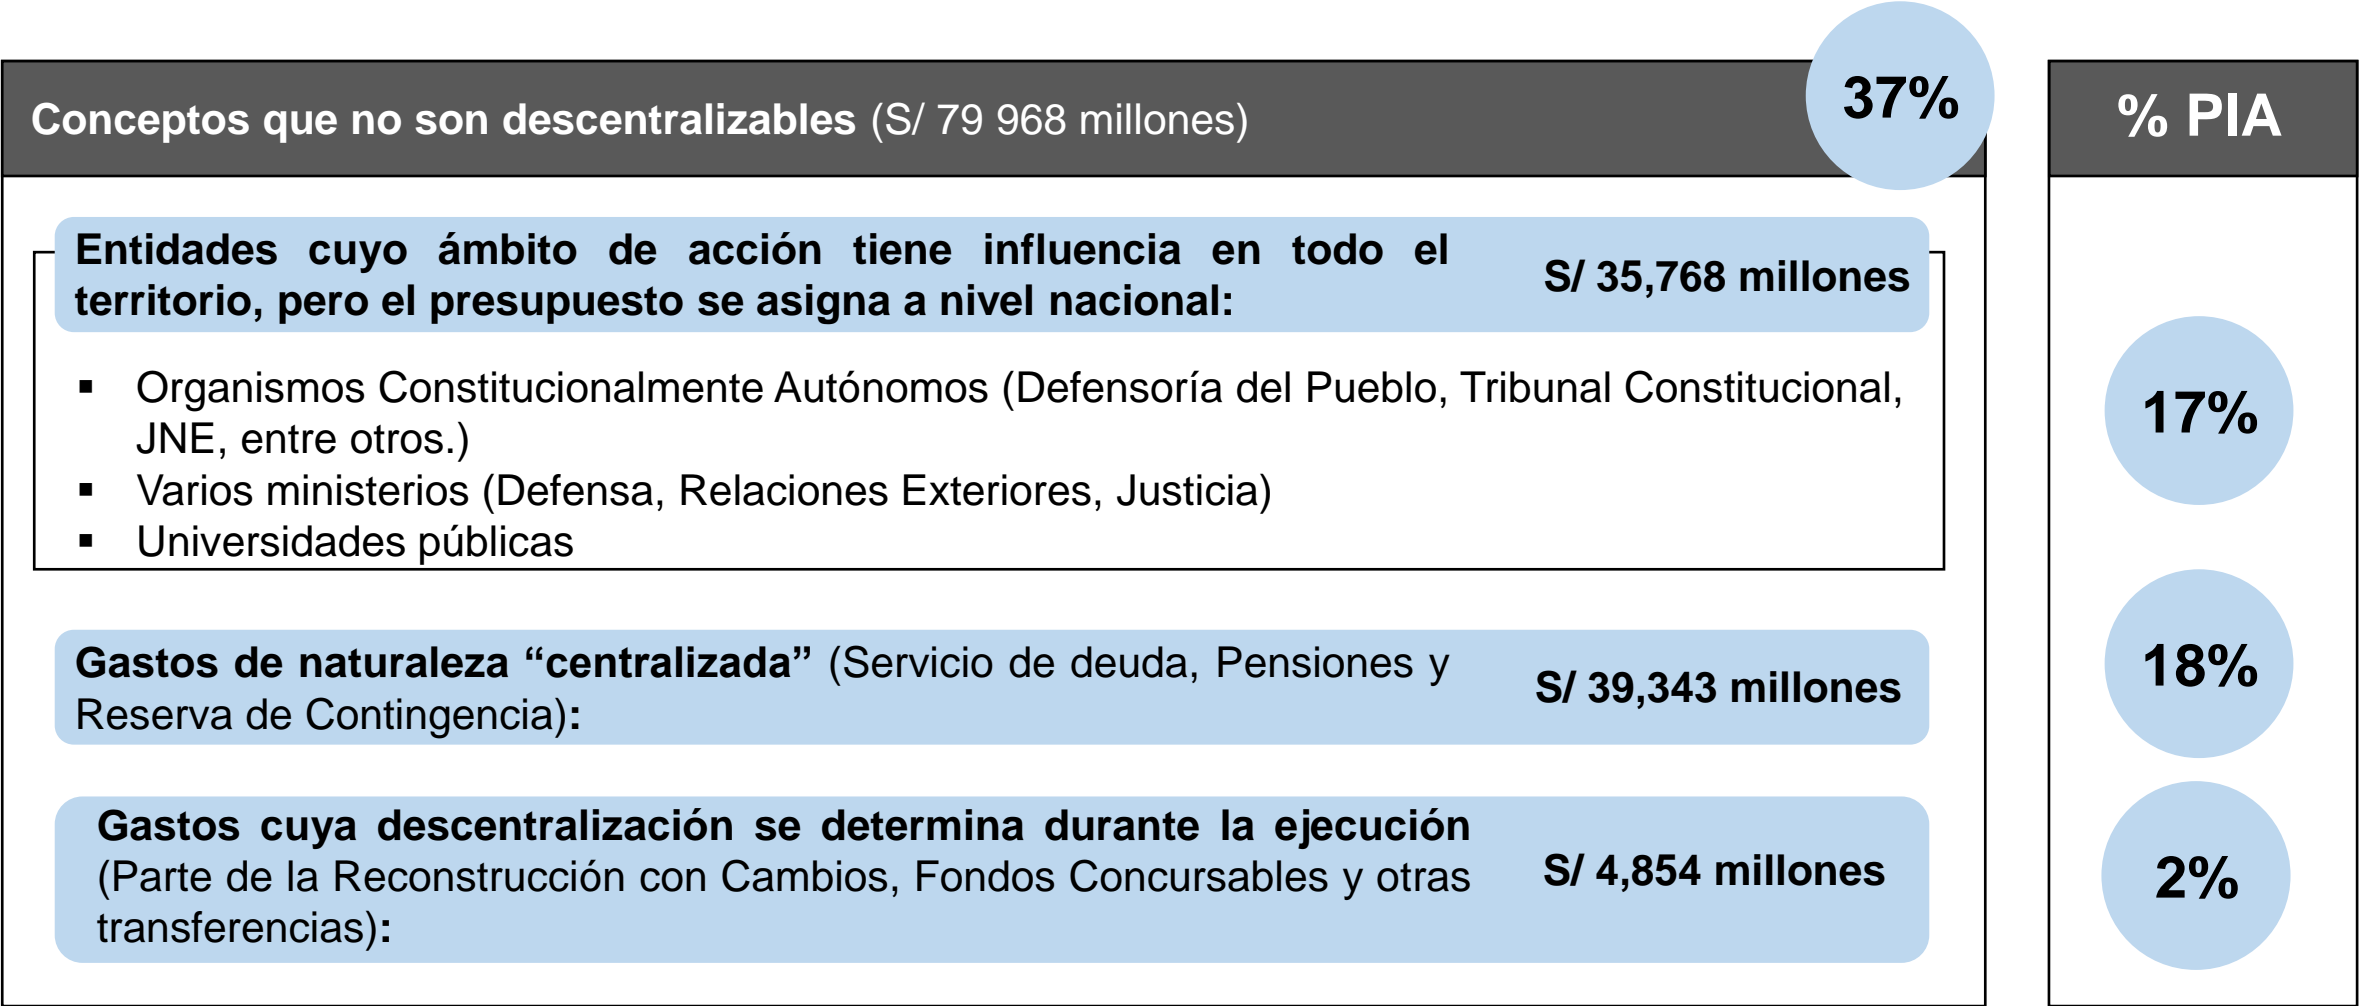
Conceptos que no son descentralizables (S/ 79 968 millones)

37%

% PIA

Entidades cuyo ámbito de acción tiene influencia en todo el territorio, pero el presupuesto se asigna a nivel nacional:

S/ 35,768 millones

▪ Organismos Constitucionalmente Autónomos (Defensoría del Pueblo, Tribunal Constitucional, JNE, entre otros.)
▪ Varios ministerios (Defensa, Relaciones Exteriores, Justicia)
▪ Universidades públicas

17%

Gastos de naturaleza “centralizada” (Servicio de deuda, Pensiones y Reserva de Contingencia):

S/ 39,343 millones

18%

Gastos cuya descentralización se determina durante la ejecución (Parte de la Reconstrucción con Cambios, Fondos Concursables y otras transferencias):

S/ 4,854 millones

2%